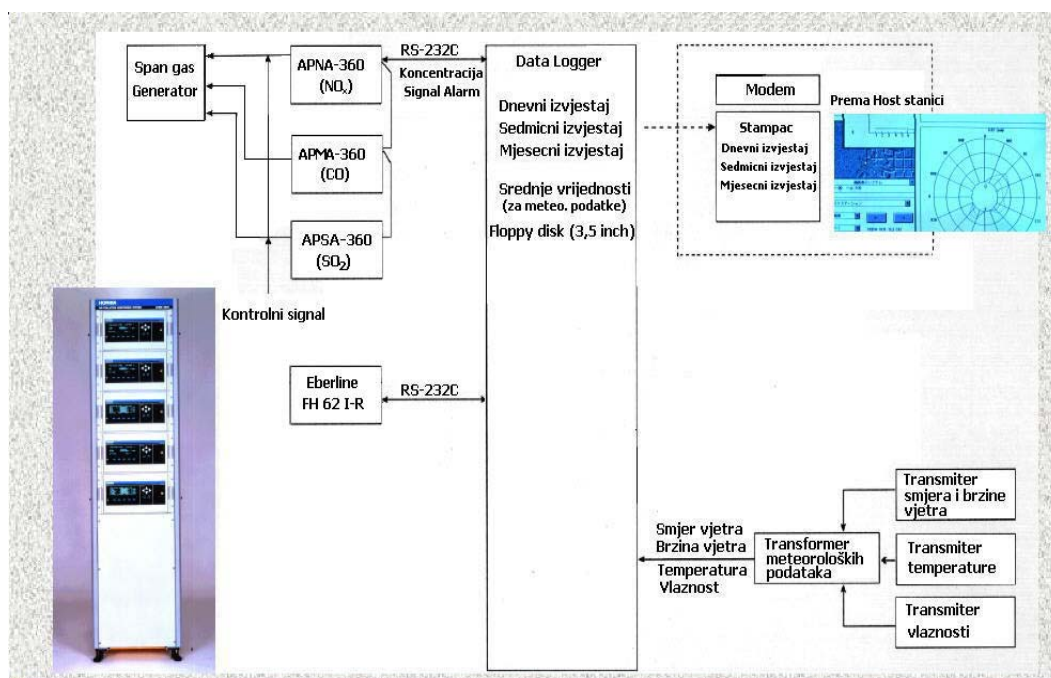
Span gas Generator

APNA-360 ($NO_x$)

RS-232C

Koncentracija Signal Alarm

APMA-360 (CO)

APSA-360 ($SO_2$)

Kontrolni signal

Data Logger

Dnevni izvjestaj
Sedmicni izvjestaj
Mjesecni izvjestaj

Srednje vrijednosti (za meteo. podatke)

Floppy disk (3,5 inch)

Modem

Prema Host stanici

Stampac
Dnevni izvjestaj
Sedmicni izvjestaj
Mjesecni izvjestaj

Eberline FH 62 I-R

RS-232C

Smjer vjetra
Brzina vjetra
Temperatura
Vlaznost

Transformer meteoroloških podataka

Transmiter smjera i brzine vjetra

Transmiter temperature

Transmiter vlaznosti